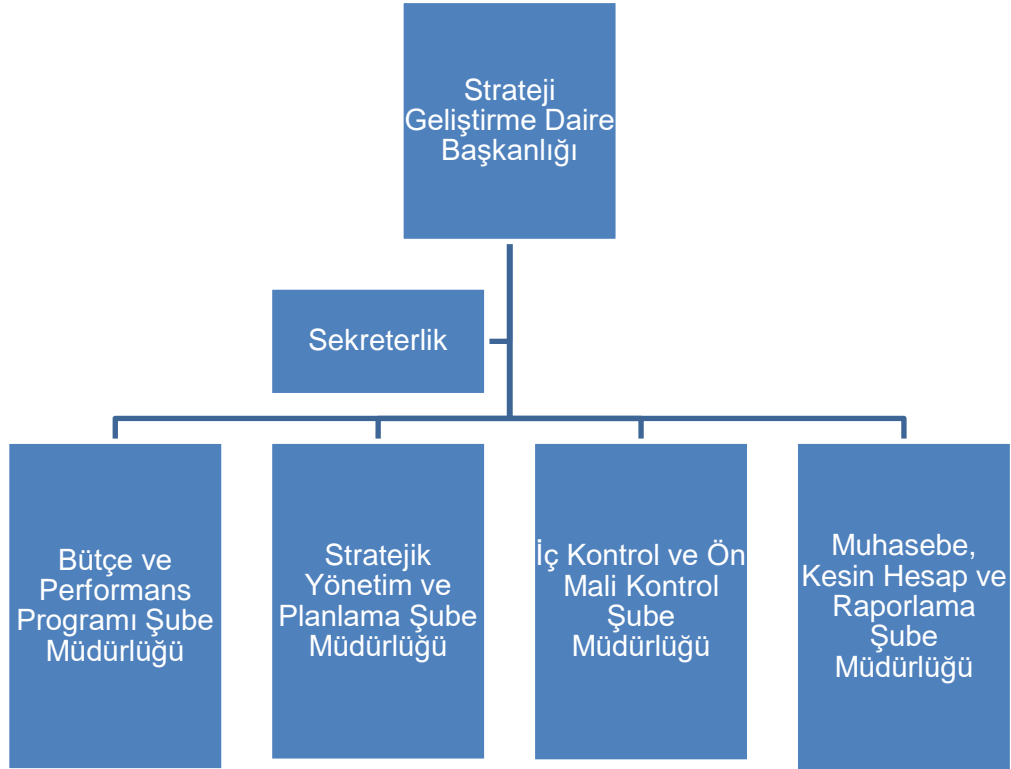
Strateji Geliştirme Daire Başkanlığı

Sekreterlik

Bütçe ve Performans Programı Şube Müdürlüğü

Stratejik Yönetim ve Planlama Şube Müdürlüğü

İç Kontrol ve Ön Mali Kontrol Şube Müdürlüğü

Muhasebe, Kesin Hesap ve Raporlama Şube Müdürlüğü